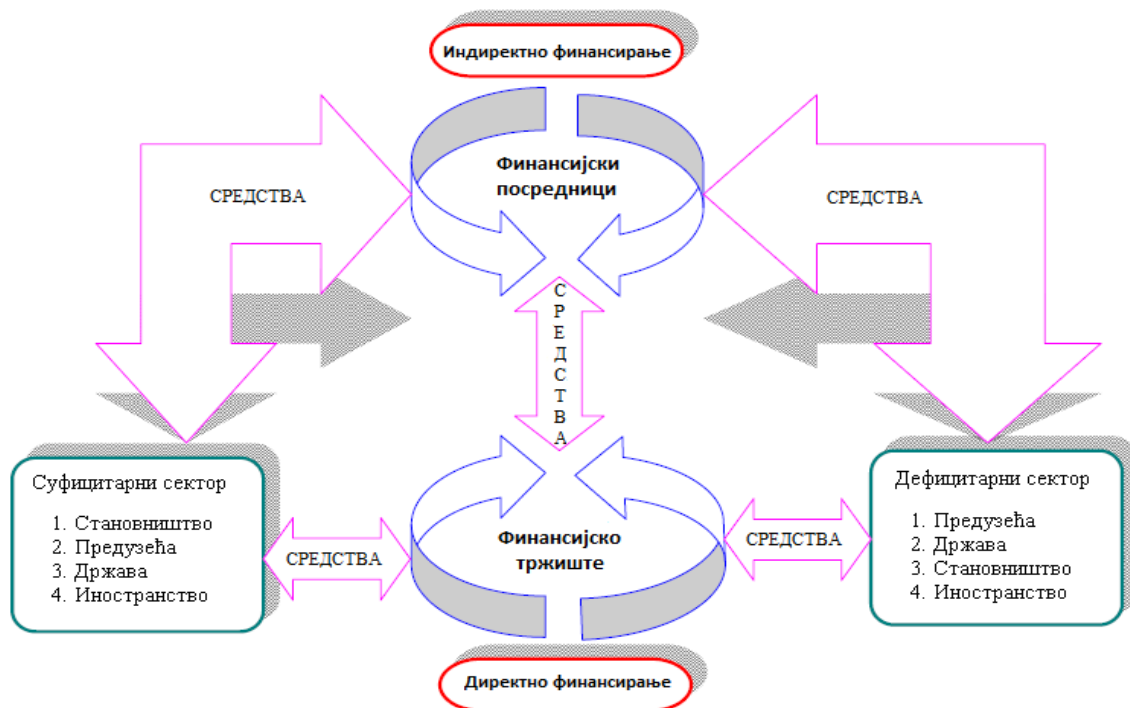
Индиректно финансирање

СРЕДСТВА

Финансијски посредници

СРЕДСТВА

С
Р
Е
Д
С
Т
В
А

Суфицитарни сектор

1. Становништво
2. Предузећа
3. Држава
4. Иностранство

СРЕДСТВА

Финансијско тржиште

СРЕДСТВА

Дефицитарни сектор

1. Предузећа
2. Држава
3. Становништво
4. Иностранство

Директно финансирање